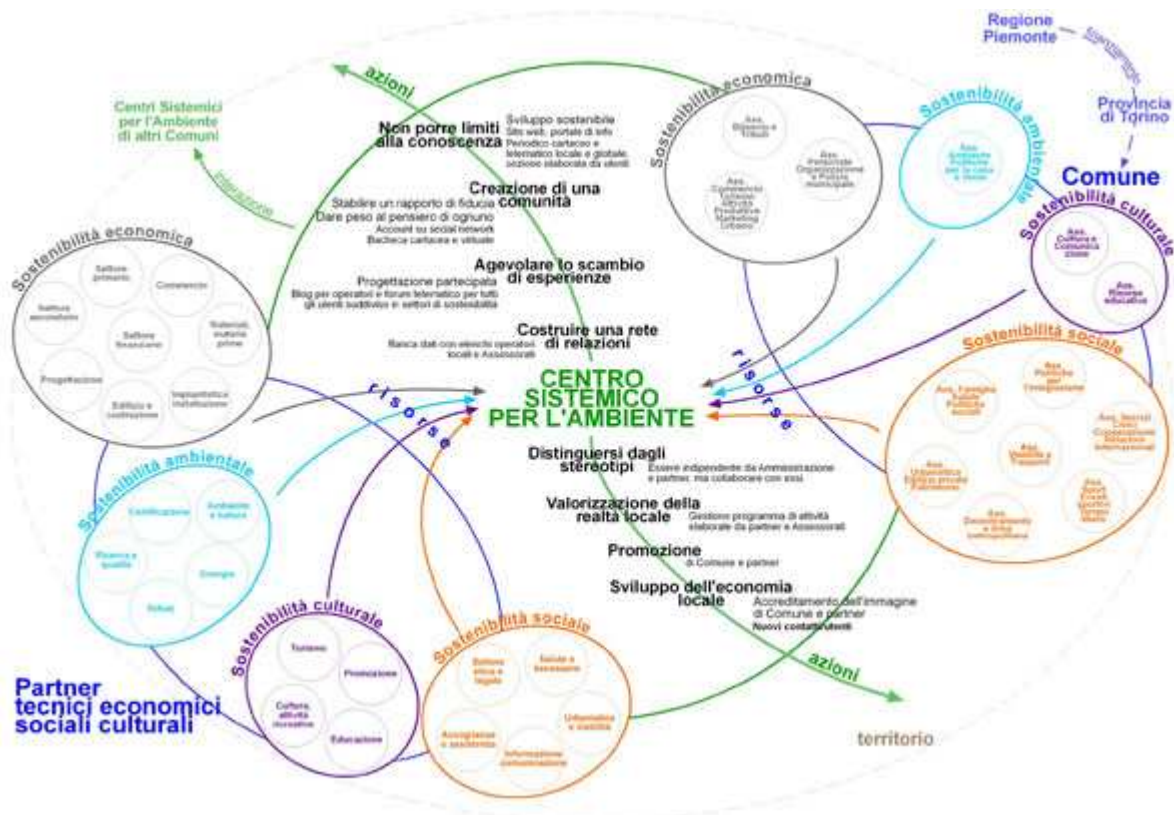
Regione Piemonte

Provincia di Torino

Comune

azioni

Centri Sistemici per l'Ambiente di altri Comuni

interazione

Sostenibilità economica

Non porre limiti alla conoscenza
Sviluppo sostenibile
Sito web, portale di info
Periodico cartaceo e telematico locale e globale
sezione elaborata da utenti

Creazione di una comunità
Stabilire un rapporto di fiducia
Dare peso al pensiero di ognuno
Account su social network
Bacheca cartacea e virtuale

Agevolare lo scambio di esperienze
Progettazione partecipata
Blog per operatori e forum telematico per tutti gli utenti suddiviso in settori di sostenibilità

Costruire una rete di relazioni
Banca dati con elenchi operatori locali e Assessorati

Sostenibilità economica
Ass. Bilancio e Tributi
Ass. Personale Organizzazione e Polizia municipale
Ass. Commercio Sviluppo Attività Produttive Marketing Urbano

Sostenibilità ambientale
Ass. Ambiente Politiche per la casa e Verde

Sostenibilità culturale
Ass. Cultura e Comunicazione
Ass. Risorse educative

Sostenibilità economica
Settore primario
Commercio
Settore secondario
Settore finanziario
Materiali, materie prime
Progettazione
Edilizia e costruzione
Impiantistica installazione

risorse

CENTRO SISTEMICO PER L'AMBIENTE

risorse

Sostenibilità sociale
Ass. Famiglia Salute Politiche sociali
Ass. Politiche per l'integrazione
Ass. Tecnici Lavori Cooperazione Relazioni internazionali
Ass. Urbanistica Edilizia privata Patrimonio
Ass. Viabilità e Trasporti
Ass. Sport Tempo libero
Ass. Decentramento e Arredo urbano

Distinguersi dagli stereotipi
Essere indipendente da Amministrazione e partner, ma collaborare con essi

Valorizzazione della realtà locale
Gestione programma di attività elaborate da partner e Assessorati

Promozione
di Comune e partner

Sviluppo dell'economia locale
Accreditamento dell'immagine di Comune e partner
Nuovi contatti/utenti

Sostenibilità ambientale
Certificazione
Ambiente e natura
Ricerca e qualità
Energia
Rifiuti

Sostenibilità culturale
Turismo
Promozione
Cultura attività ricreative
Educazione

Sostenibilità sociale
Settore salute e legale
Salute e benessere
Urbanistica e viabilità
Accoglienza e assistenza
Informazione comunicazione

azioni

Partner tecnici economici sociali culturali

territorio